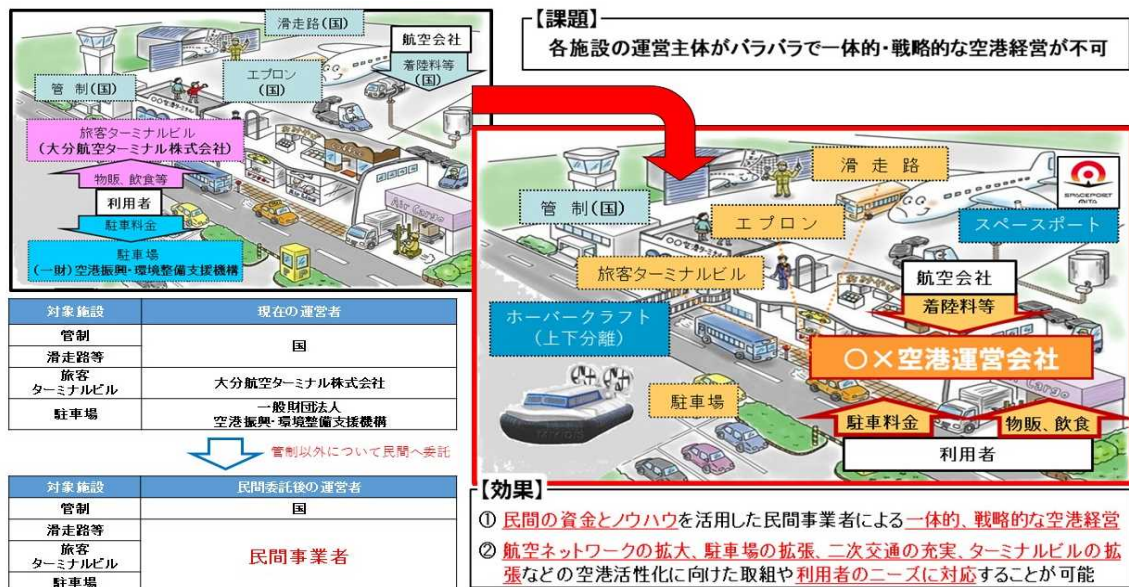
滑走路(国)

航空会社

着陸料等(国)

管 制(国)

エプロン(国)

旅客ターミナルビル
(大分航空ターミナル株式会社)

物販、飲食等

利用者

駐車料金

駐車場
(一財)空港振興・環境整備支援機構

Air Cargo

【課題】
各施設の運営主体がバラバラで一体的・戦略的な空港経営が不可

滑 走 路

管 制(国)

エプロン

SPACEPORT OITA

スペースポート

旅客ターミナルビル

航空会社

着陸料等

ホーバークラフト
(上下分離)

○×空港運営会社

駐車場

駐車料金

物販、飲食

利用者

| 対象施設 | 現在の運営者 |
|---|---|
| 管制 | 国 |
| 滑走路等 | |
| 旅客ターミナルビル | 大分航空ターミナル株式会社 |
| 駐車場 | 一般財団法人 空港振興・環境整備支援機構 |

管制以外について民間へ委託

| 対象施設 | 民間委託後の運営者 |
|---|---|
| 管制 | 国 |
| 滑走路等 | 民間事業者 |
| 旅客ターミナルビル | |
| 駐車場 | |

【効果】
① 民間の資金とノウハウを活用した民間事業者による一体的、戦略的な空港経営
② 航空ネットワークの拡大、駐車場の拡張、二次交通の充実、ターミナルビルの拡張などの空港活性化に向けた取組や利用者のニーズに対応することが可能